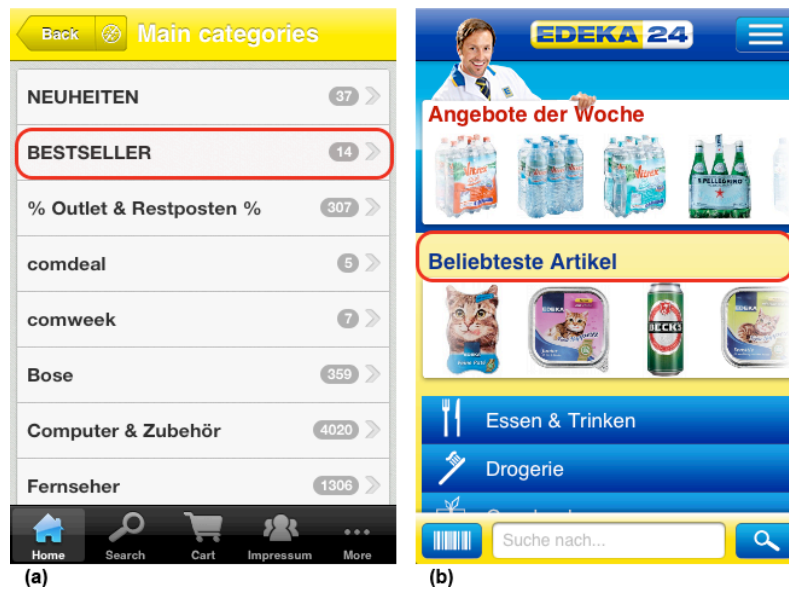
Back Main categories

NEUHEITEN 37
BESTSELLER 14
% Outlet & Restposten % 307
comdeal 5
comweek 7
Bose 359
Computer & Zubehör 4020
Fernseher 1306

Home Search Cart Impressum More

(a)

EDEKA 24

Angebote der Woche

Beliebteste Artikel

Essen & Trinken
Drogerie
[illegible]

Suche nach...

(b)